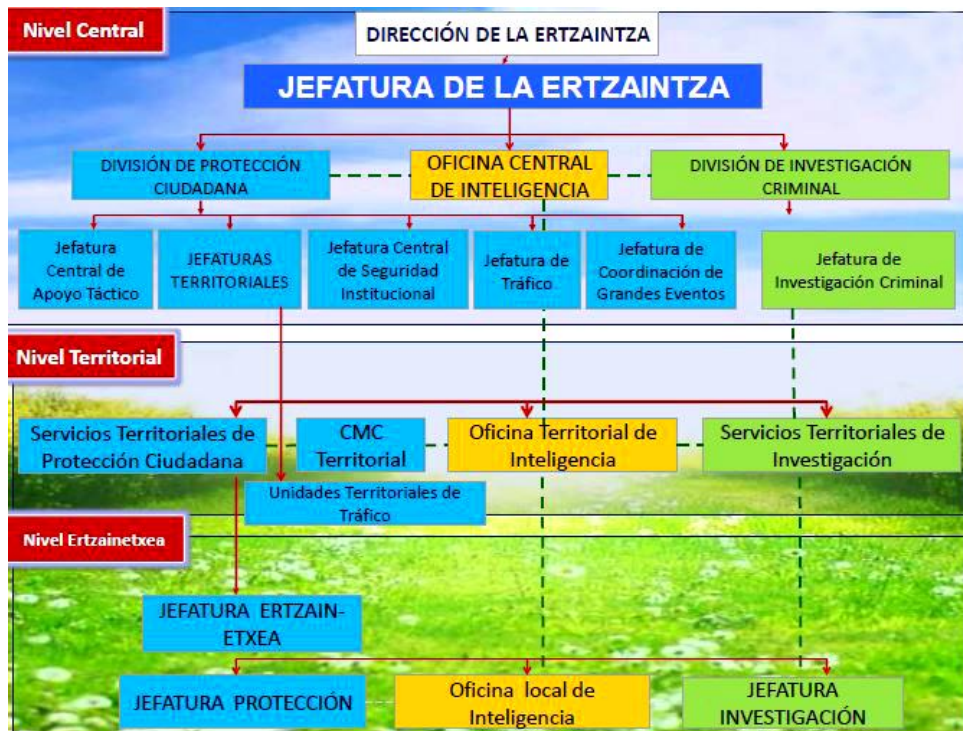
Nivel Central

DIRECCIÓN DE LA ERTZAINTZA

JEFATURA DE LA ERTZAINTZA

DIVISIÓN DE PROTECCIÓN CIUDADANA

OFICINA CENTRAL DE INTELIGENCIA

DIVISIÓN DE INVESTIGACIÓN CRIMINAL

Jefatura Central de Apoyo Táctico

JEFATURAS TERRITORIALES

Jefatura Central de Seguridad Institucional

Jefatura de Tráfico

Jefatura de Coordinación de Grandes Eventos

Jefatura de Investigación Criminal

Nivel Territorial

Servicios Territoriales de Protección Ciudadana

CMC Territorial

Oficina Territorial de Inteligencia

Servicios Territoriales de Investigación

Unidades Territoriales de Tráfico

Nivel Ertzainetxea

JEFATURA ERTZAIN-ETXEA

JEFATURA PROTECCIÓN

Oficina local de Inteligencia

JEFATURA INVESTIGACIÓN